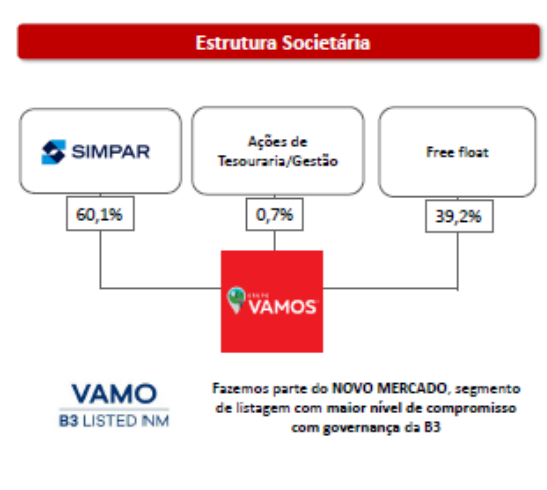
Estrutura Societária

SIMPAR

Ações de Tesouraria/Gestão

Free float

60,1%

0,7%

39,2%

VAMOS

VAMO
B3 LISTED NM

Fazemos parte do NOVO MERCADO, segmento de listagem com maior nível de compromisso com governança da B3